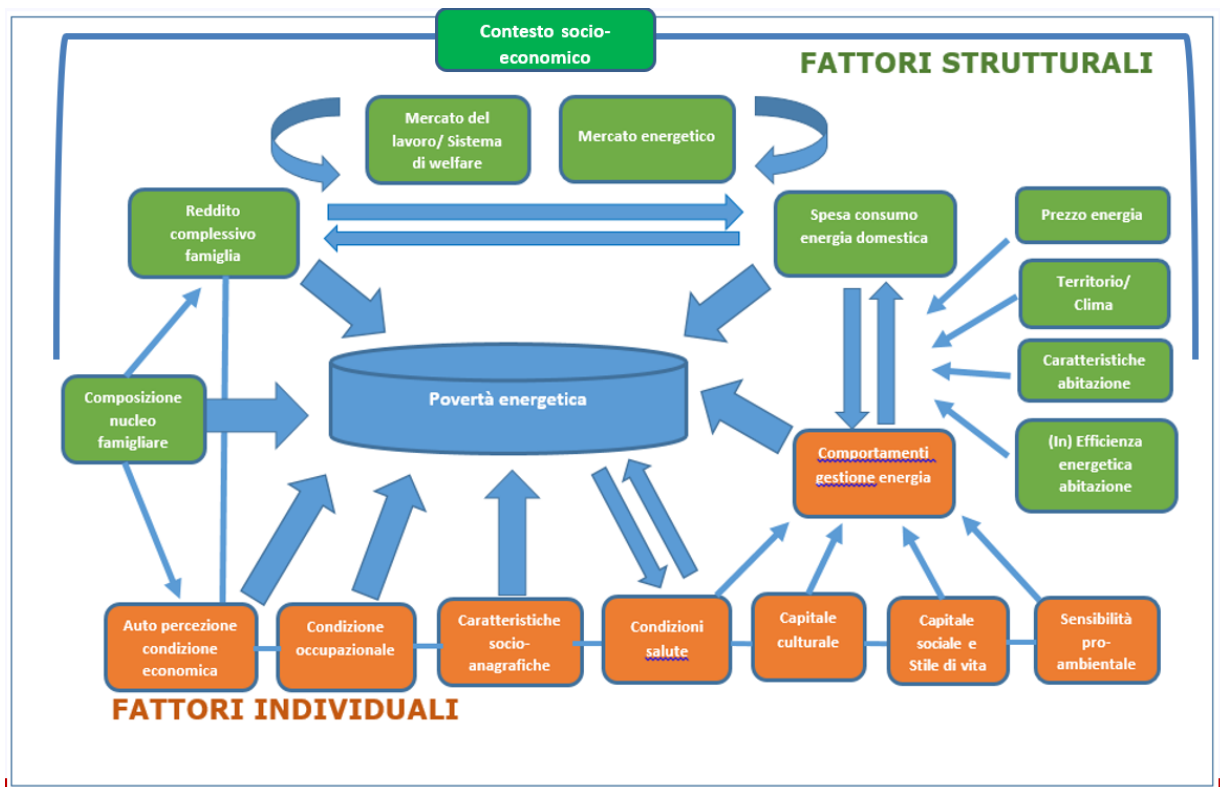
Contesto socio-economico

FATTORI STRUTTURALI

Mercato del lavoro/ Sistema di welfare

Mercato energetico

Reddito complessivo famiglia

Spesa consumo energia domestica

Prezzo energia

Territorio/ Clima

Caratteristiche abitazione

(In) Efficienza energetica abitazione

Composizione nucleo famigliare

Povertà energetica

Comportamenti gestione energia

Auto percezione condizione economica

Condizione occupazionale

Caratteristiche socio-anagrafiche

Condizioni salute

Capitale culturale

Capitale sociale e Stile di vita

Sensibilità pro-ambientale

FATTORI INDIVIDUALI